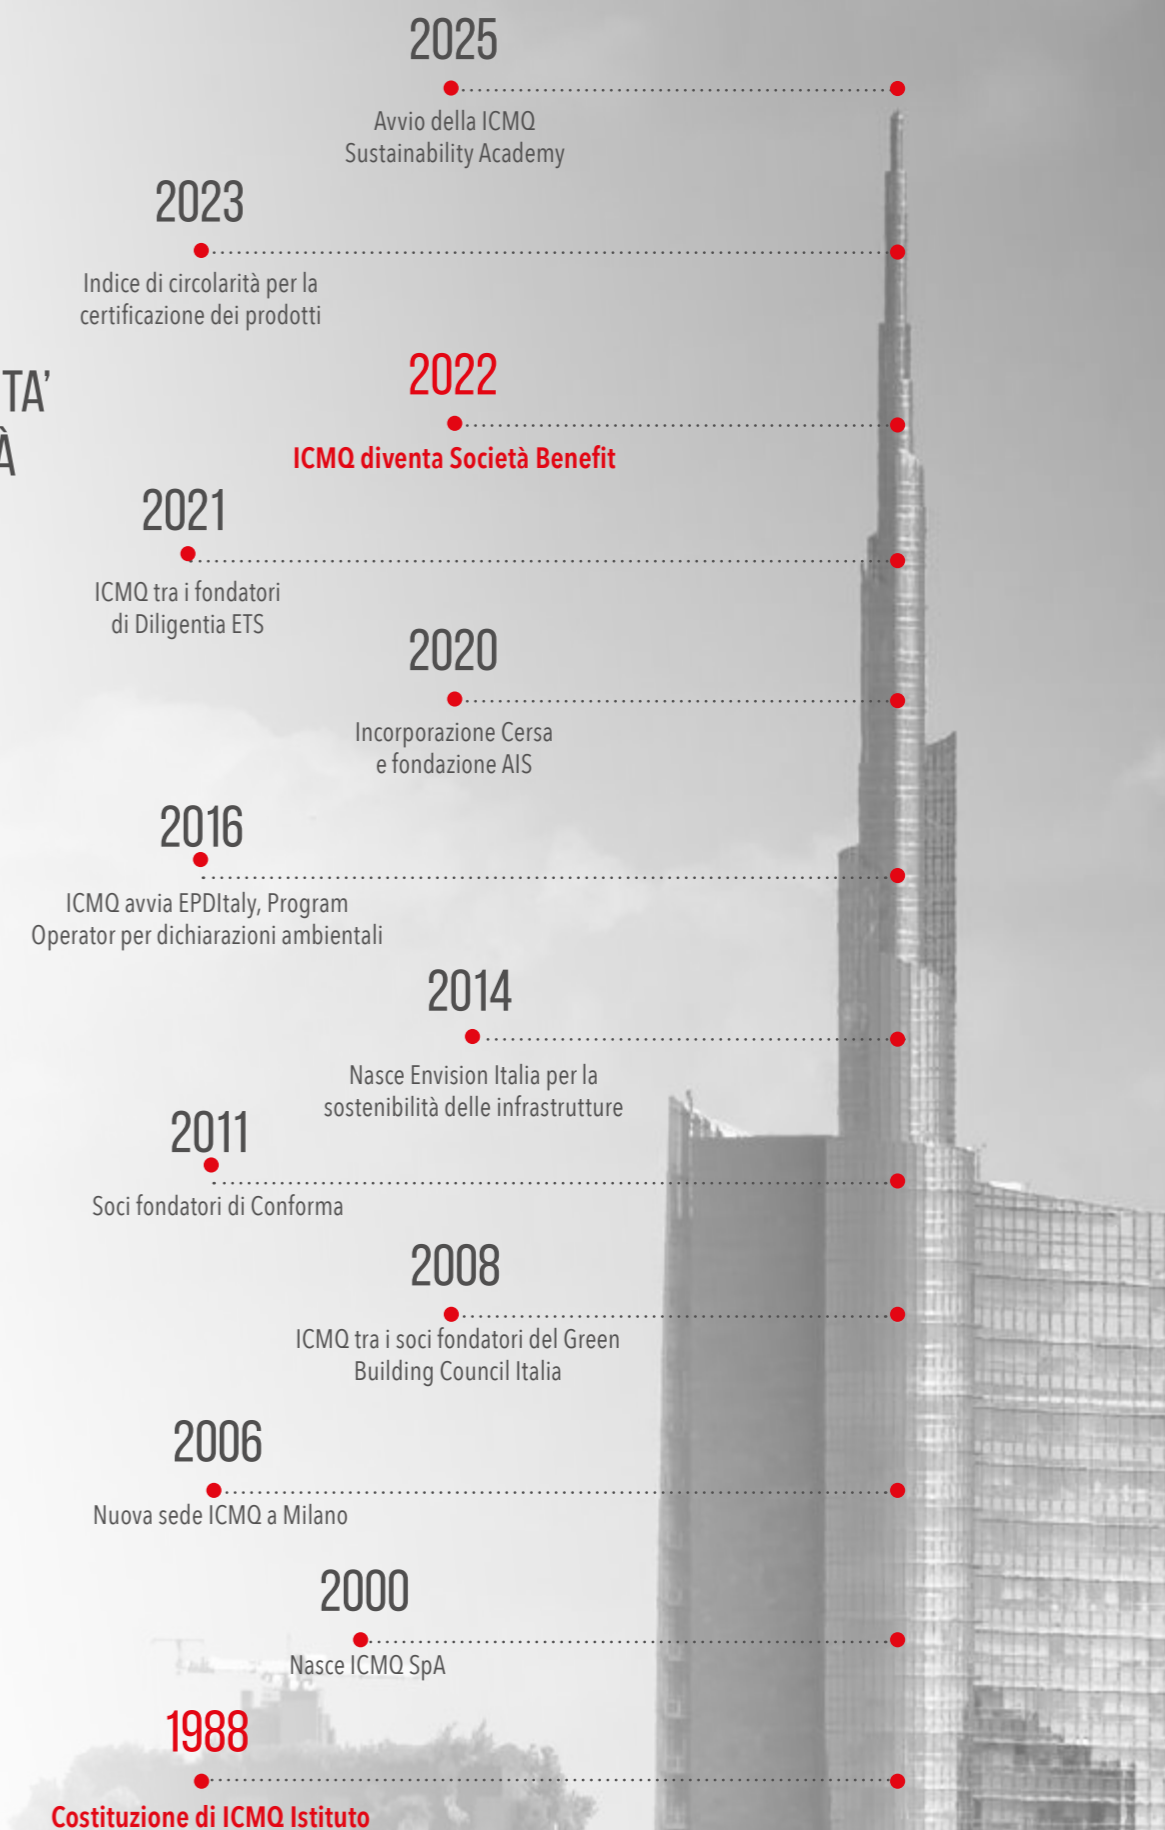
TA'
À

2025
Avvio della ICMQ Sustainability Academy

2023
Indice di circolarità per la certificazione dei prodotti

2022
ICMQ diventa Società Benefit

2021
ICMQ tra i fondatori di Diligentia ETS

2020
Incorporazione Cersa e fondazione AIS

2016
ICMQ avvia EPDItaly, Program Operator per dichiarazioni ambientali

2014
Nasce Envision Italia per la sostenibilità delle infrastrutture

2011
Soci fondatori di Conforma

2008
ICMQ tra i soci fondatori del Green Building Council Italia

2006
Nuova sede ICMQ a Milano

2000
Nasce ICMQ SpA

1988
Costituzione di ICMQ Istituto